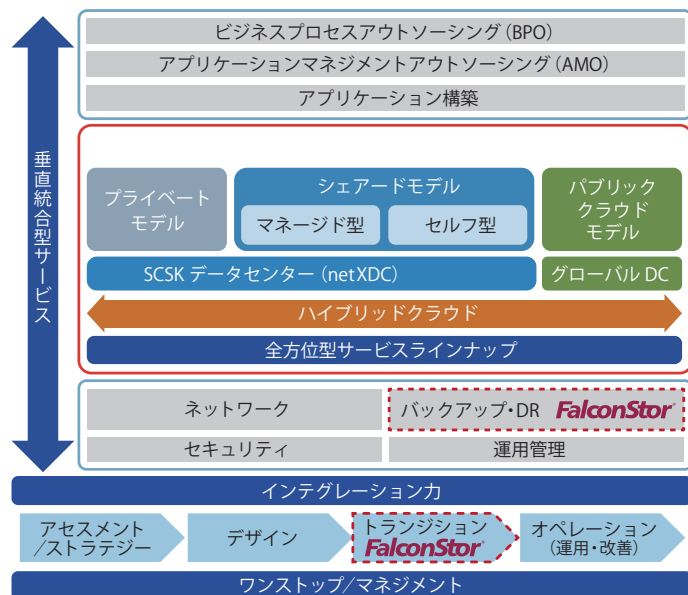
垂直統合型サービス

ビジネスプロセスアウトソーシング（BPO）

アプリケーションマネジメントアウトソーシング（AMO）

アプリケーション構築

プライベートモデル

シェアードモデル

マネージド型

セルフ型

パブリッククラウドモデル

SCSK データセンター（netXDC）

グローバル DC

ハイブリッドクラウド

全方位型サービスラインナップ

ネットワーク

バックアップ・DR FalconStor

セキュリティ

運用管理

インテグレーション力

アセスメント／ストラテジー

デザイン

トランジション FalconStor

オペレーション（運用・改善）

ワンストップ／マネジメント